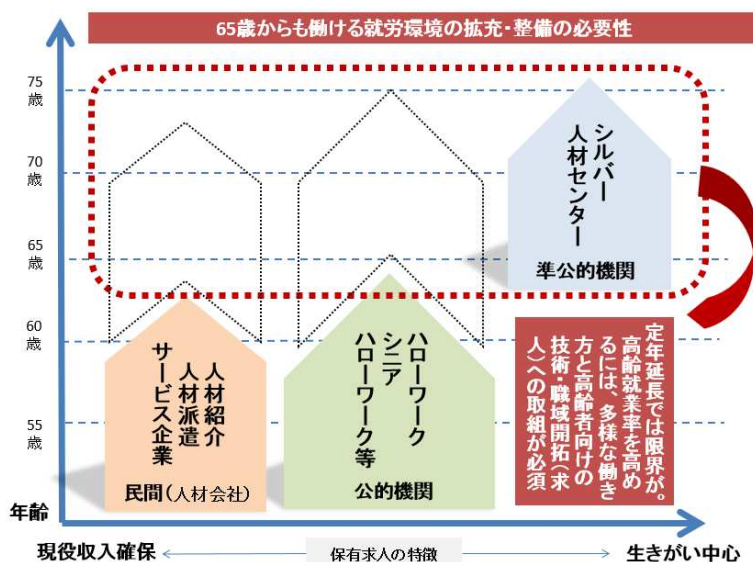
65歳からも働ける就労環境の拡充・整備の必要性

75歳
70歳
65歳
60歳
55歳

シルバー人材センター
準公的機関

人材紹介
人材派遣
サービス企業
民間（人材会社）

ハローワーク
シニア
ハローワーク等
公的機関

定年延長では限界が。高齢就業率を高めるには、多様な働き方と高齢者向けの技術・職域開拓（求人）への取組が必須

年齢

現役収入確保 ← 保有求人の特徴 → 生きがい中心